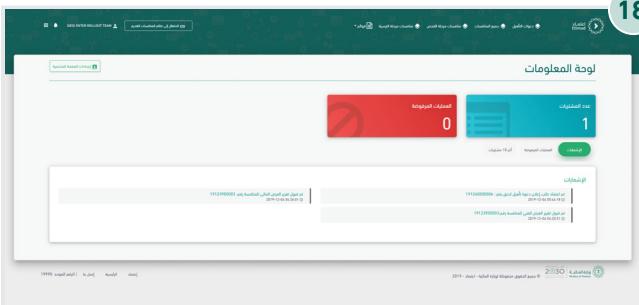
18

اعتماد Etimad

بوابة التأهيل | جميع المنافسات | منافسات جهات أخرى | منافسات جهتك الرئيسية | حوكمة

ارجع للدخول إلى نظام المنافسات القديم

SAED ENTER BILLSOFT TEAM

لوحة المعلومات

بيانات المنشأة المنشورة

عدد المشتريات

1

العمليات المرفوضة

0

الإشعارات | العمليات المرفوضة | آخر 10 مشتريات

الإشعارات

تم اعتماد طلب إرفاق دعوة تأهيل لأول تحديث رقم: 191200000006
2019-12-06 06:18

تم قبول العرض المرسل من المنافس رقم: 191200000001
2019-12-06 06:01

تم قبول العرض الفني المالي للمنافسة رقم: 191200000001
2019-12-06 06:01

© جميع الحقوق محفوظة لوزارة المالية - اعتماد - 2019

VISION 2030 رؤية

وزارة المالية Ministry of Finance

إعلانات | الرئيسية | اتصل بنا | الرقم الموحد 19990